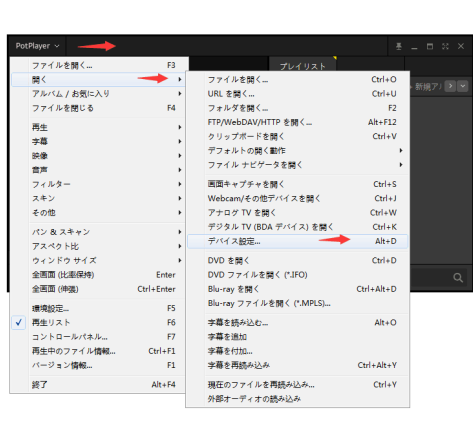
PotPlayer

ファイルを開く... F3
開く
アルバム / お気に入り
ファイルを閉じる F4
再生
字幕
映像
音声
フィルター
スキン
その他
パン & スキャン
アスペクト比
ウィンドウ サイズ
全画面 (比率保持) Enter
全画面 (伸張) Ctrl+Enter
環境設定... F5
再生リスト F6
コントロールパネル... F7
再生中のファイル情報... Ctrl+F1
バージョン情報... F1
終了 Alt+F4

プレイリスト
新規ア

ファイルを開く... Ctrl+O
URL を開く... Ctrl+U
フォルダを開く... F2
FTP/WebDAV/HTTP を開く... Alt+F12
クリップボードを開く Ctrl+V
デフォルトの開く動作
ファイル ナビゲータを開く
画面キャプチャを開く Ctrl+S
Webcam/その他デバイスを開く Ctrl+J
アナログ TV を開く Ctrl+W
デジタル TV (BDA デバイス) を開く Ctrl+K
デバイス設定... Alt+D
DVD を開く Ctrl+D
DVD ファイルを開く (*.IFO)
Blu-ray を開く Ctrl+Alt+D
Blu-ray ファイルを開く (*.MPLS)...
字幕を読み込む... Alt+O
字幕を追加
字幕を付加...
字幕を再読み込み Ctrl+Alt+Y
現在のファイルを再読み込み... Ctrl+Y
外部オーディオの読み込み